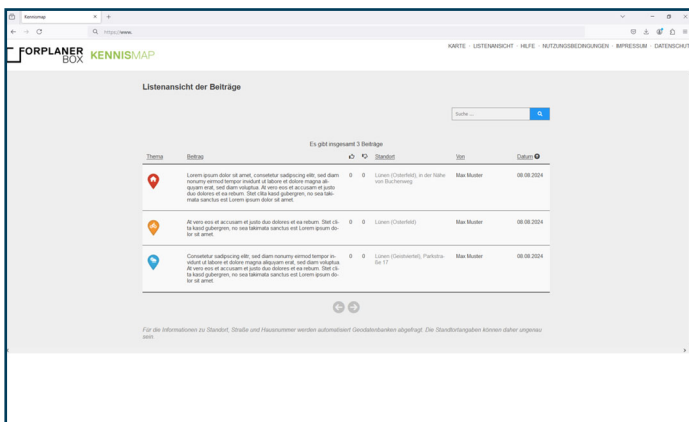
Kennismap × +

https://www.

FORPLANER BOX KENNISMAP

KARTE · LISTENANSICHT · HILFE · NUTZUNGSBEDINGUNGEN · IMPRESSUM · DATENSCHUT

Listenansicht der Beiträge

Suche ...

Es gibt insgesamt 3 Beiträge

| Thema | Beitrag | | | Standort | Von | Datum |
|---|---|---|---|---|---|---|
| | Lorem ipsum dolor sit amet, consetetur sadipscing elitr, sed diam nonumy eirmod tempor invidunt ut labore et dolore magna aliquyam erat, sed diam voluptua. At vero eos et accusam et justo duo dolores et ea rebum. Stet clita kasd gubergren, no sea takimata sanctus est Lorem ipsum dolor sit amet. | 0 | 0 | Lorem (Osterfeld), in der Nähe von Buchenweg | Max Muster | 08.08.2024 |
| | At vero eos et accusam et justo duo dolores et ea rebum. Stet clita kasd gubergren, no sea takimata sanctus est Lorem ipsum dolor sit amet. | 0 | 0 | Lorem (Osterfeld) | Max Muster | 08.08.2024 |
| | Consetetur sadipscing elitr, sed diam nonumy eirmod tempor invidunt ut labore et dolore magna aliquyam erat, sed diam voluptua. At vero eos et accusam et justo duo dolores et ea rebum. Stet clita kasd gubergren, no sea takimata sanctus est Lorem ipsum dolor sit amet. | 0 | 0 | Lorem (Seidstetel), Padrstra-ße 17 | Max Muster | 08.08.2024 |

Für die Informationen zu Standort, Straße und Hausnummer werden automatisiert Geodatenbanken abgefragt. Die Standortangaben können daher ungenau sein.